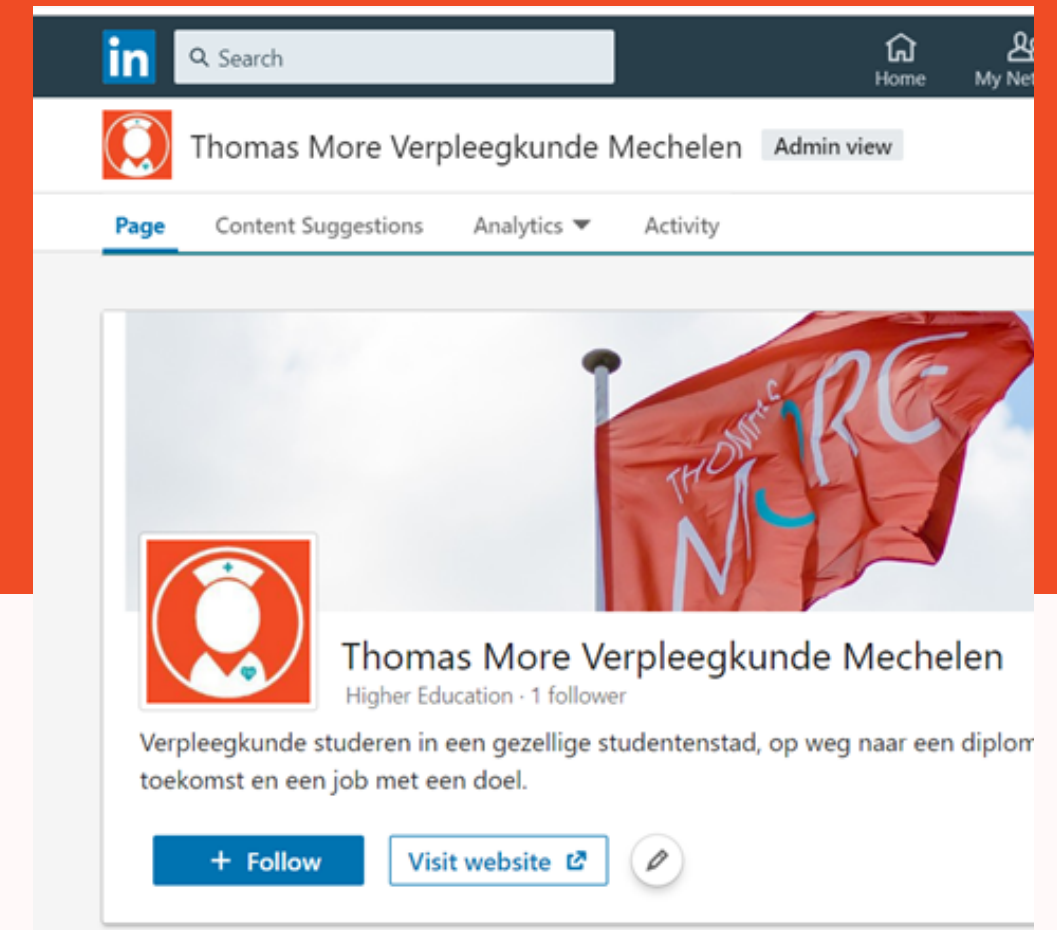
in Search

Home My Net

Thomas More Verpleegkunde Mechelen Admin view

Page Content Suggestions Analytics Activity

THOMAS MORE

Thomas More Verpleegkunde Mechelen

Higher Education · 1 follower

Verpleegkunde studeren in een gezellige studentenstad, op weg naar een diplom toekomst en een job met een doel.

+ Follow Visit website